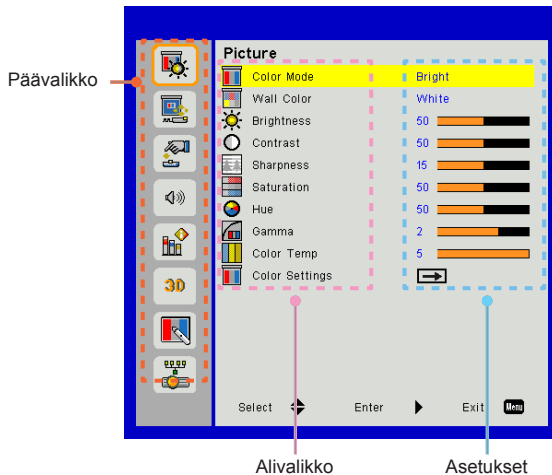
Päävalikko

Picture

| | |
|---|---|
| Color Mode | Bright |
| Wall Color | White |
| Brightness | 50 |
| Contrast | 50 |
| Sharpness | 15 |
| Saturation | 50 |
| Hue | 50 |
| Gamma | 2 |
| Color Temp | 5 |
| Color Settings | |

3D

Select Enter Exit Menu

Alivalikko

Asetukset